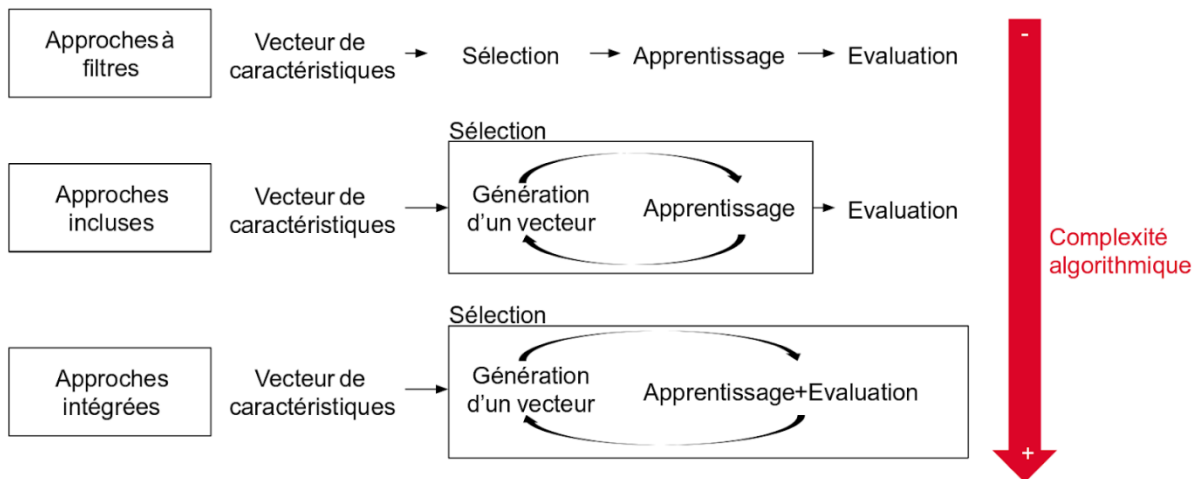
Approches à filtres

Vecteur de caractéristiques

Sélection

Apprentissage

Evaluation

-

Sélection

Approches incluses

Vecteur de caractéristiques

Génération d'un vecteur

Apprentissage

Evaluation

Complexité algorithmique

Sélection

Approches intégrées

Vecteur de caractéristiques

Génération d'un vecteur

Apprentissage+Evaluation

+